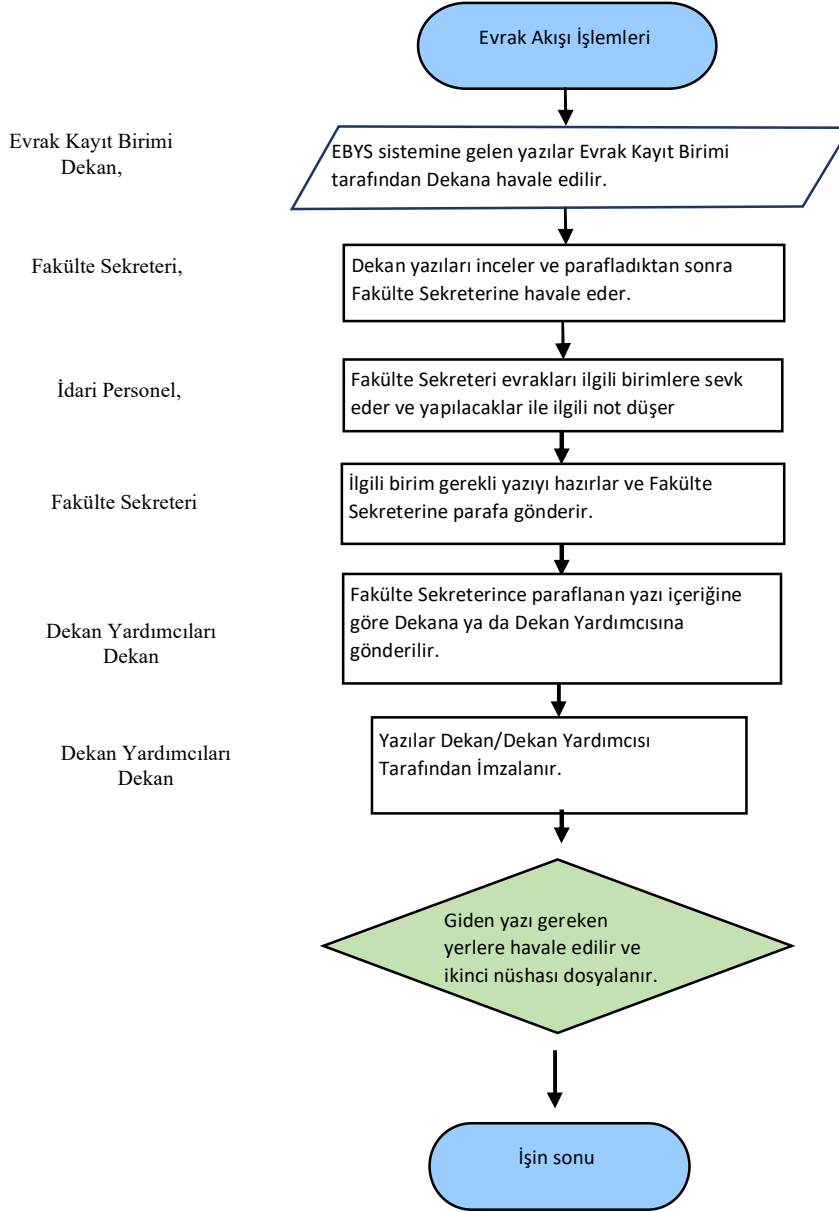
Evrak Akışı İşlemleri

Evrak Kayıt Birimi
Dekan,

EBYS sistemine gelen yazılar Evrak Kayıt Birimi tarafından Dekana havale edilir.

Fakülte Sekreteri,

Dekan yazıları inceler ve parafladıktan sonra Fakülte Sekreterine havale eder.

İdari Personel,

Fakülte Sekreteri evrakları ilgili birimlere sevk eder ve yapılacaklar ile ilgili not düşer

Fakülte Sekreteri

İlgili birim gerekli yazıyı hazırlar ve Fakülte Sekreterine parafa gönderir.

Dekan Yardımcıları
Dekan

Fakülte Sekreterince paraflanan yazı içeriğine göre Dekana ya da Dekan Yardımcısına gönderilir.

Dekan Yardımcıları
Dekan

Yazılar Dekan/Dekan Yardımcısı Tarafından İmzalanır.

Giden yazı gereken yerlere havale edilir ve ikinci nüshası dosyalanır.

İşin sonu